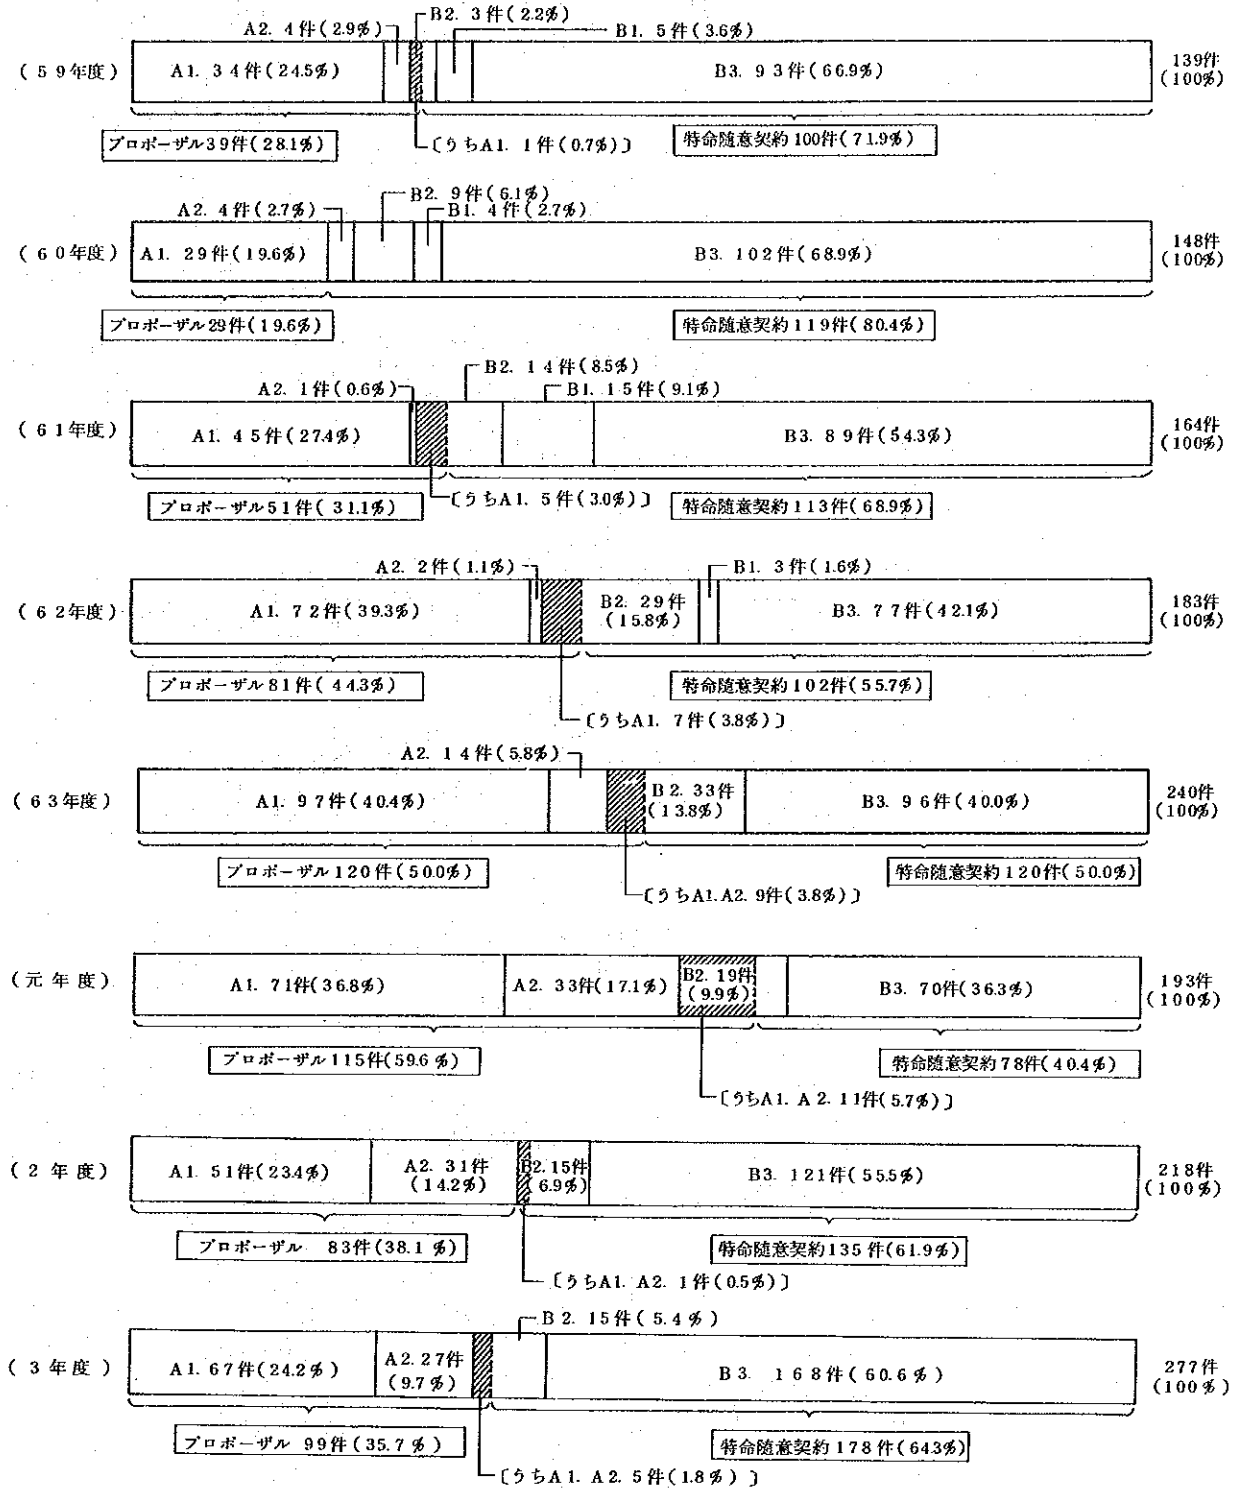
A2. 4件(2.9%)
B2. 3件(2.2%)
B1. 5件(3.6%)
(59年度)
A1. 34件(24.5%)
B3. 93件(66.9%)
139件(100%)
プロポーザル39件(28.1%)
〔うちA1. 1件(0.7%)〕
特命随意契約100件(71.9%)

B2. 9件(6.1%)
A2. 4件(2.7%)
B1. 4件(2.7%)
(60年度)
A1. 29件(19.6%)
B3. 102件(68.9%)
148件(100%)
プロポーザル29件(19.6%)
特命随意契約119件(80.4%)

B2. 14件(8.5%)
A2. 1件(0.6%)
B1. 15件(9.1%)
(61年度)
A1. 45件(27.4%)
B3. 89件(54.3%)
164件(100%)
プロポーザル51件(31.1%)
〔うちA1. 5件(3.0%)〕
特命随意契約113件(68.9%)

A2. 2件(1.1%)
B1. 3件(1.6%)
(62年度)
A1. 72件(39.3%)
B2. 29件(15.8%)
B3. 77件(42.1%)
183件(100%)
プロポーザル81件(44.3%)
特命随意契約102件(55.7%)
〔うちA1. 7件(3.8%)〕

A2. 14件(5.8%)
(63年度)
A1. 97件(40.4%)
B2. 33件(13.8%)
B3. 96件(40.0%)
240件(100%)
プロポーザル120件(50.0%)
特命随意契約120件(50.0%)
〔うちA1.A2. 9件(3.8%)〕

(元年度)
A1. 71件(36.8%)
A2. 33件(17.1%)
B2. 19件(9.9%)
B3. 70件(36.3%)
193件(100%)
プロポーザル115件(59.6%)
特命随意契約78件(40.4%)
〔うちA1. A2. 11件(5.7%)〕

(2年度)
A1. 51件(23.4%)
A2. 31件(14.2%)
B2. 15件(6.9%)
B3. 121件(55.5%)
218件(100%)
プロポーザル 83件(38.1%)
特命随意契約135件(61.9%)
〔うちA1. A2. 1件(0.5%)〕

B2. 15件(5.4%)
(3年度)
A1. 67件(24.2%)
A2. 27件(9.7%)
B3. 168件(60.6%)
277件(100%)
プロポーザル 99件(35.7%)
特命随意契約178件(64.3%)
〔うちA1. A2. 5件(1.8%)〕